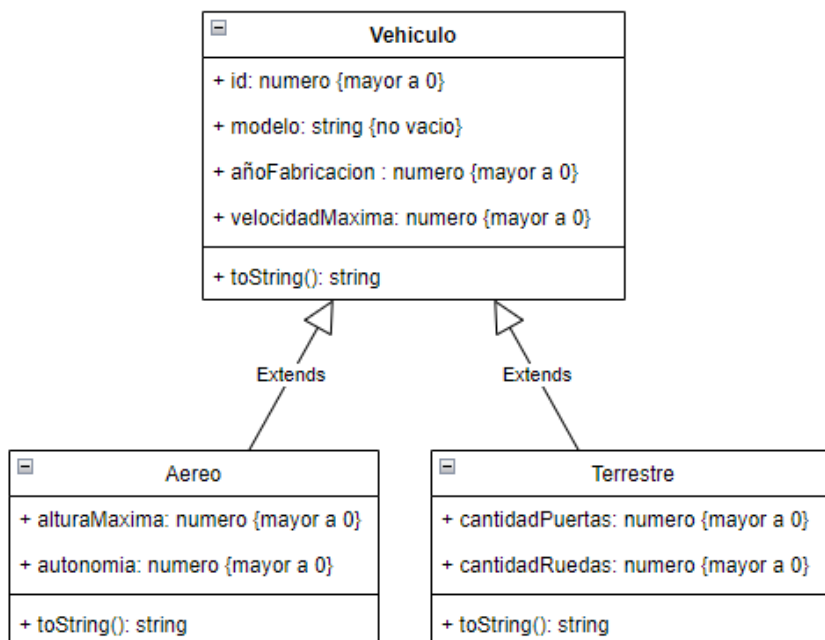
Vehiculo

+ id: numero {mayor a 0}

+ modelo: string {no vacio}

+ añoFabricacion : numero {mayor a 0}

+ velocidadMaxima: numero {mayor a 0}

+ toString(): string

Extends

Extends

Aereo

+ alturaMaxima: numero {mayor a 0}

+ autonomia: numero {mayor a 0}

+ toString(): string

Terrestre

+ cantidadPuertas: numero {mayor a 0}

+ cantidadRuedas: numero {mayor a 0}

+ toString(): string